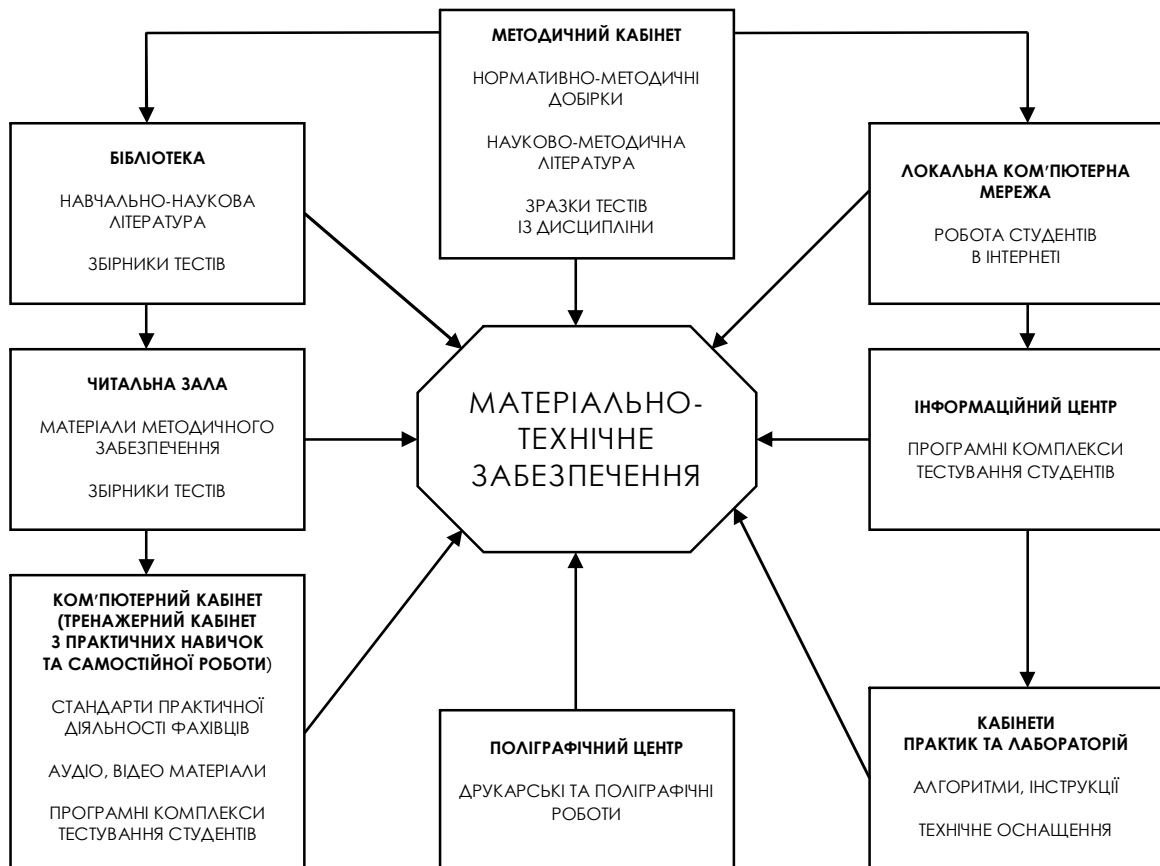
МЕТОДИЧНИЙ КАБІНЕТ

НОРМАТИВНО-МЕТОДИЧНІ ДОБІРКИ

НАУКОВО-МЕТОДИЧНА ЛІТЕРАТУРА

ЗРАЗКИ ТЕСТІВ ІЗ ДИСЦИПЛІНИ

БІБЛІОТЕКА

НАВЧАЛЬНО-НАУКОВА ЛІТЕРАТУРА

ЗБІРНИКИ ТЕСТІВ

ЛОКАЛЬНА КОМ'ЮТЕРНА МЕРЕЖА

РОБОТА СТУДЕНТІВ В ІНТЕРНЕТІ

ЧИТАЛЬНА ЗАЛА

МАТЕРІАЛИ МЕТОДИЧНОГО ЗАБЕЗПЕЧЕННЯ

ЗБІРНИКИ ТЕСТІВ

МАТЕРІАЛЬНО-ТЕХНІЧНЕ ЗАБЕЗПЕЧЕННЯ

ІНФОРМАЦІЙНИЙ ЦЕНТР

ПРОГРАМНІ КОМПЛЕКСИ ТЕСТУВАННЯ СТУДЕНТІВ

КОМ'ЮТЕРНИЙ КАБІНЕТ (ТРЕНАЖЕРНИЙ КАБІНЕТ З ПРАКТИЧНИХ НАВИЧОК ТА САМОСТІЙНОЇ РОБОТИ)

СТАНДАРТИ ПРАКТИЧНОЇ ДІЯЛЬНОСТІ ФАХІВЦІВ

АУДІО, ВІДЕО МАТЕРІАЛИ

ПРОГРАМНІ КОМПЛЕКСИ ТЕСТУВАННЯ СТУДЕНТІВ

ПОЛІГРАФІЧНИЙ ЦЕНТР

ДРУКАРСЬКІ ТА ПОЛІГРАФІЧНІ РОБОТИ

КАБІНЕТИ ПРАКТИК ТА ЛАБОРАТОРІЙ

АЛГОРИТМИ, ІНСТРУКЦІЇ

ТЕХНІЧНЕ ОСНАЩЕННЯ